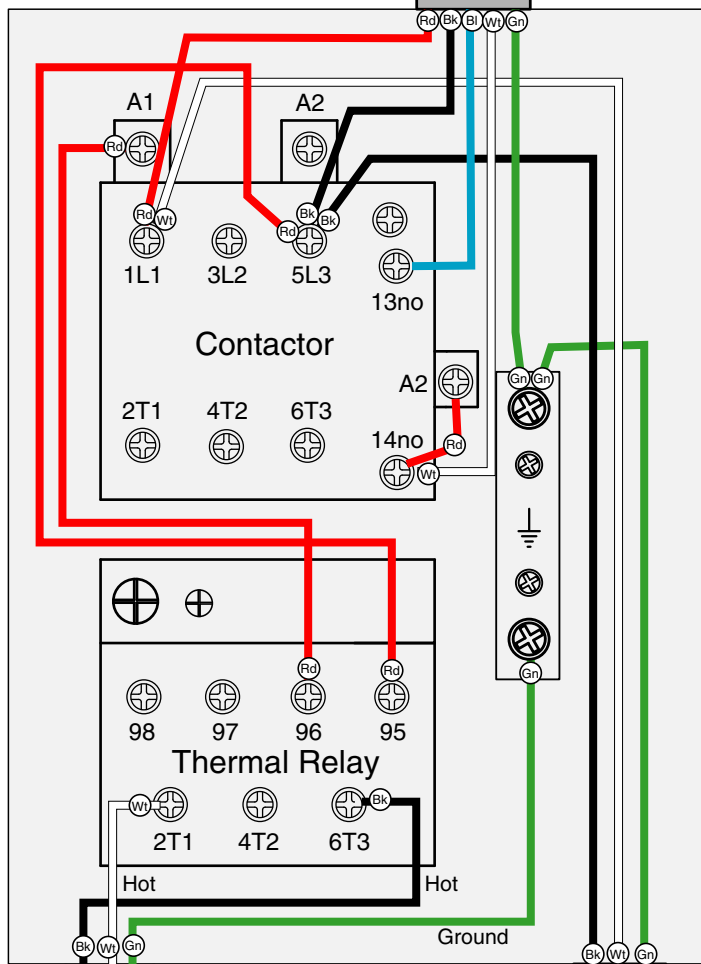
Rd Bk Bl Wt Gn

A1 A2

Rd

Rd Wt Rd Bk Bk

1L1 3L2 5L3 13no

Contactor

A2

2T1 4T2 6T3

14no Rd

Wt

Gn Gn

Rd Rd

98 97 96 95

Thermal Relay

Wt Bk

2T1 4T2 6T3

Gn

Hot Hot

Ground

Bk Wt Gn

Bk Wt Gn